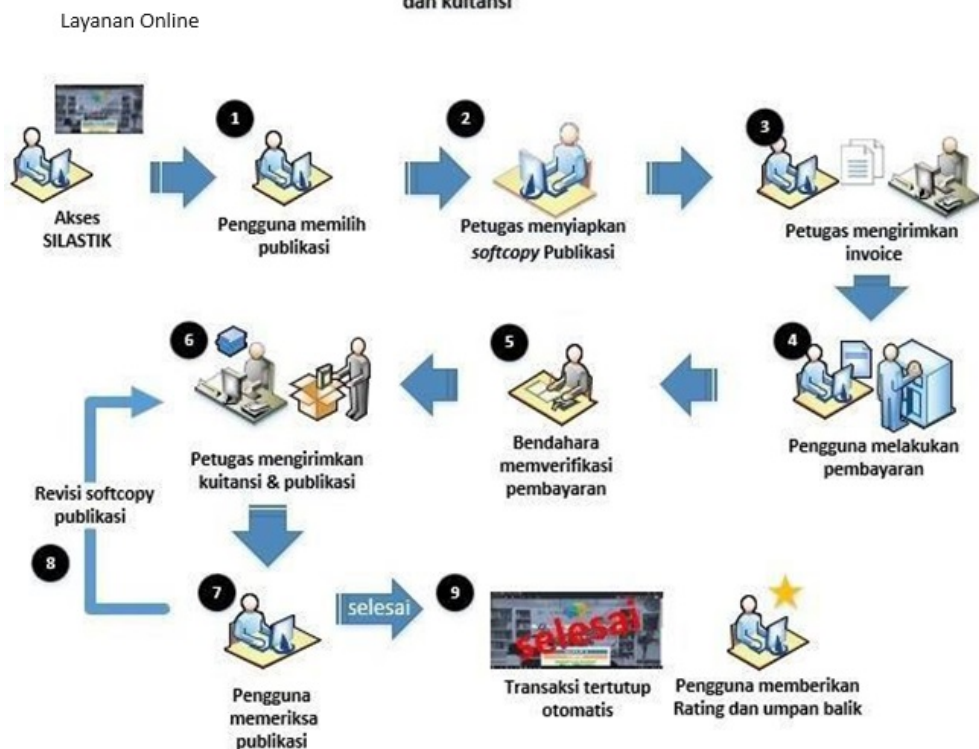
Layanan Online

dan kuitansi

Akses SILASTIK

1
Pengguna memilih publikasi

2
Petugas menyiapkan *softcopy* Publikasi

3
Petugas mengirimkan invoice

4
Pengguna melakukan pembayaran

5
Bendahara memverifikasi pembayaran

6
Petugas mengirimkan kuitansi & publikasi

Revisi softcopy publikasi

8

7
Pengguna memeriksa publikasi

selesai

9
selesai
Transaksi tertutup otomatis

Pengguna memberikan Rating dan umpan balik